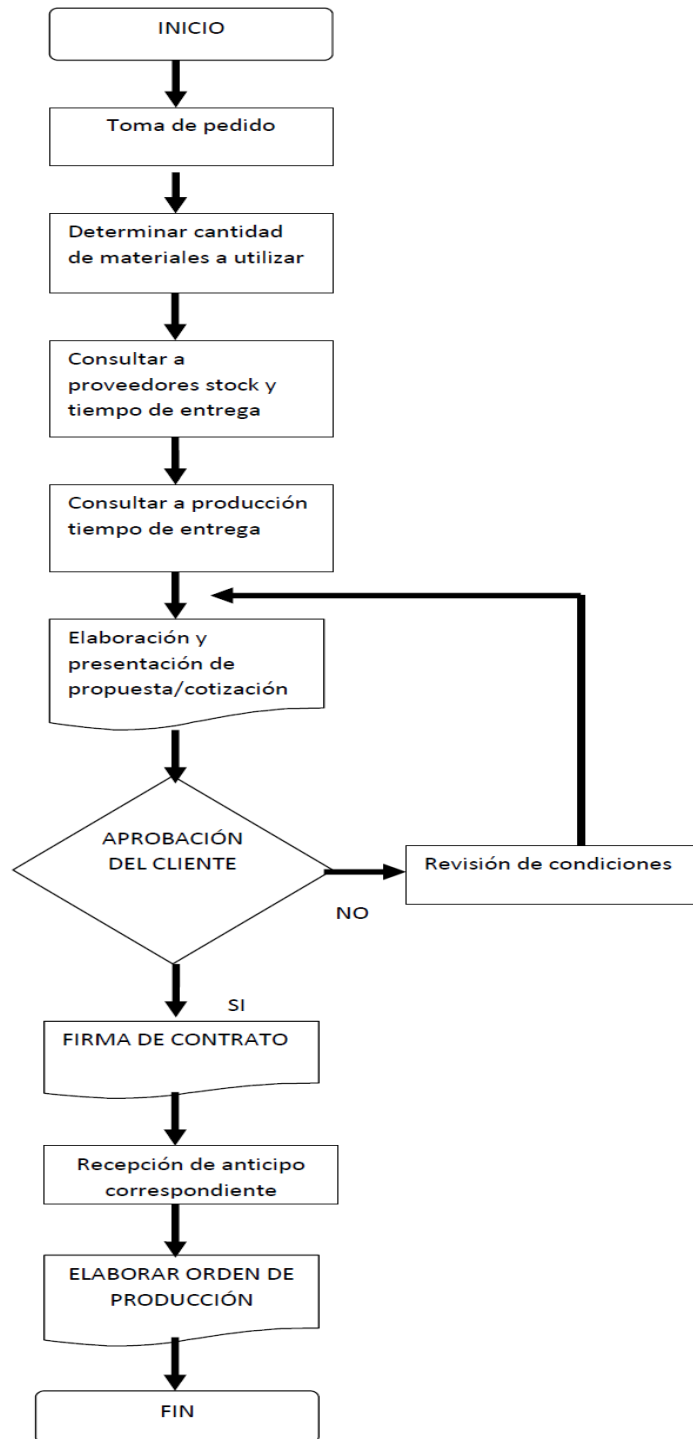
INICIO

Toma de pedido

Determinar cantidad de materiales a utilizar

Consultar a proveedores stock y tiempo de entrega

Consultar a producción tiempo de entrega

Elaboración y presentación de propuesta/cotización

APROBACIÓN DEL CLIENTE

Revisión de condiciones

NO

SI

FIRMA DE CONTRATO

Recepción de anticipo correspondiente

ELABORAR ORDEN DE PRODUCCIÓN

FIN